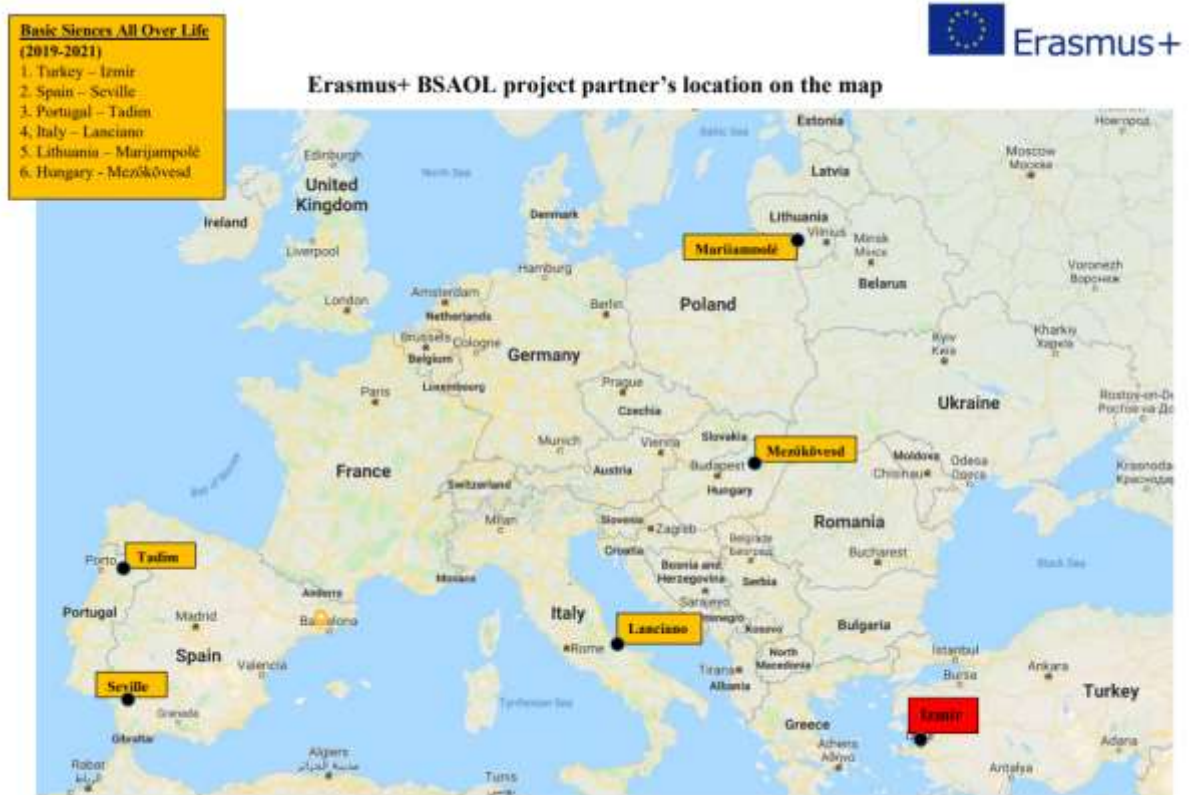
Basic Siences All Over Life
(2019-2021)
1. Turkey – Izmir
2. Spain – Seville
3. Portugal – Tadim
4. Italy – Lanciano
5. Lithuania – Marijampolė
6. Hungary - Mezőkövesd

Erasmus+

Erasmus+ BSAOL project partner's location on the map

Estonia
Новгород
Baltic Sea
Edinburgh
Moscow
Москва
Latvia
North Sea
United Kingdom
Ireland
Denmark
Lithuania
Vilnius
Minsk
Минск
Mariiampolė
Liverpool
Hamburg
Voronezh
Воронеж
Belarus
Amsterdam
London
Netherlands
Berlin
Poland
Brussels
Cologne
Belgium
Germany
Kyiv
Київ
Kharkiv
Харків
Luxembourg
Paris
Prague
Czechia
Ukraine
Rostov-on-Don
Ростов-на-Дону
Munich
Vienna
Slovakia
Mezőkövesd
Bay of Biscay
France
Austria
Budapest
Moldova
Odesa
Chisinau
Одеса
Switzerland
Hungary
Krasnodar
Краснодар
Milan
Slovenia
Zagreb
Romania
Croatia
Belgrade
Београд
Bucharest
Porto
Tadim
Bosnia and Herzegovina
Serbia
Black Sea
Andorra
Monaco
Sarajevo
Montenegro
Portugal
Madrid
Barcelona
Italy
Lanciano
Kosovo
Bulgaria
Rome
Spain
Valencia
North Macedonia
Istanbul
Ankara
Tirana
Albania
Bursa
Seville
Granada
Tyrrhenian Sea
Turkey
Izmir
Gibraltar
Greece
Algiers
الجزائر
Athens
Αθήνα
Adana
Rabat
الرباط
Tunis
Antalya